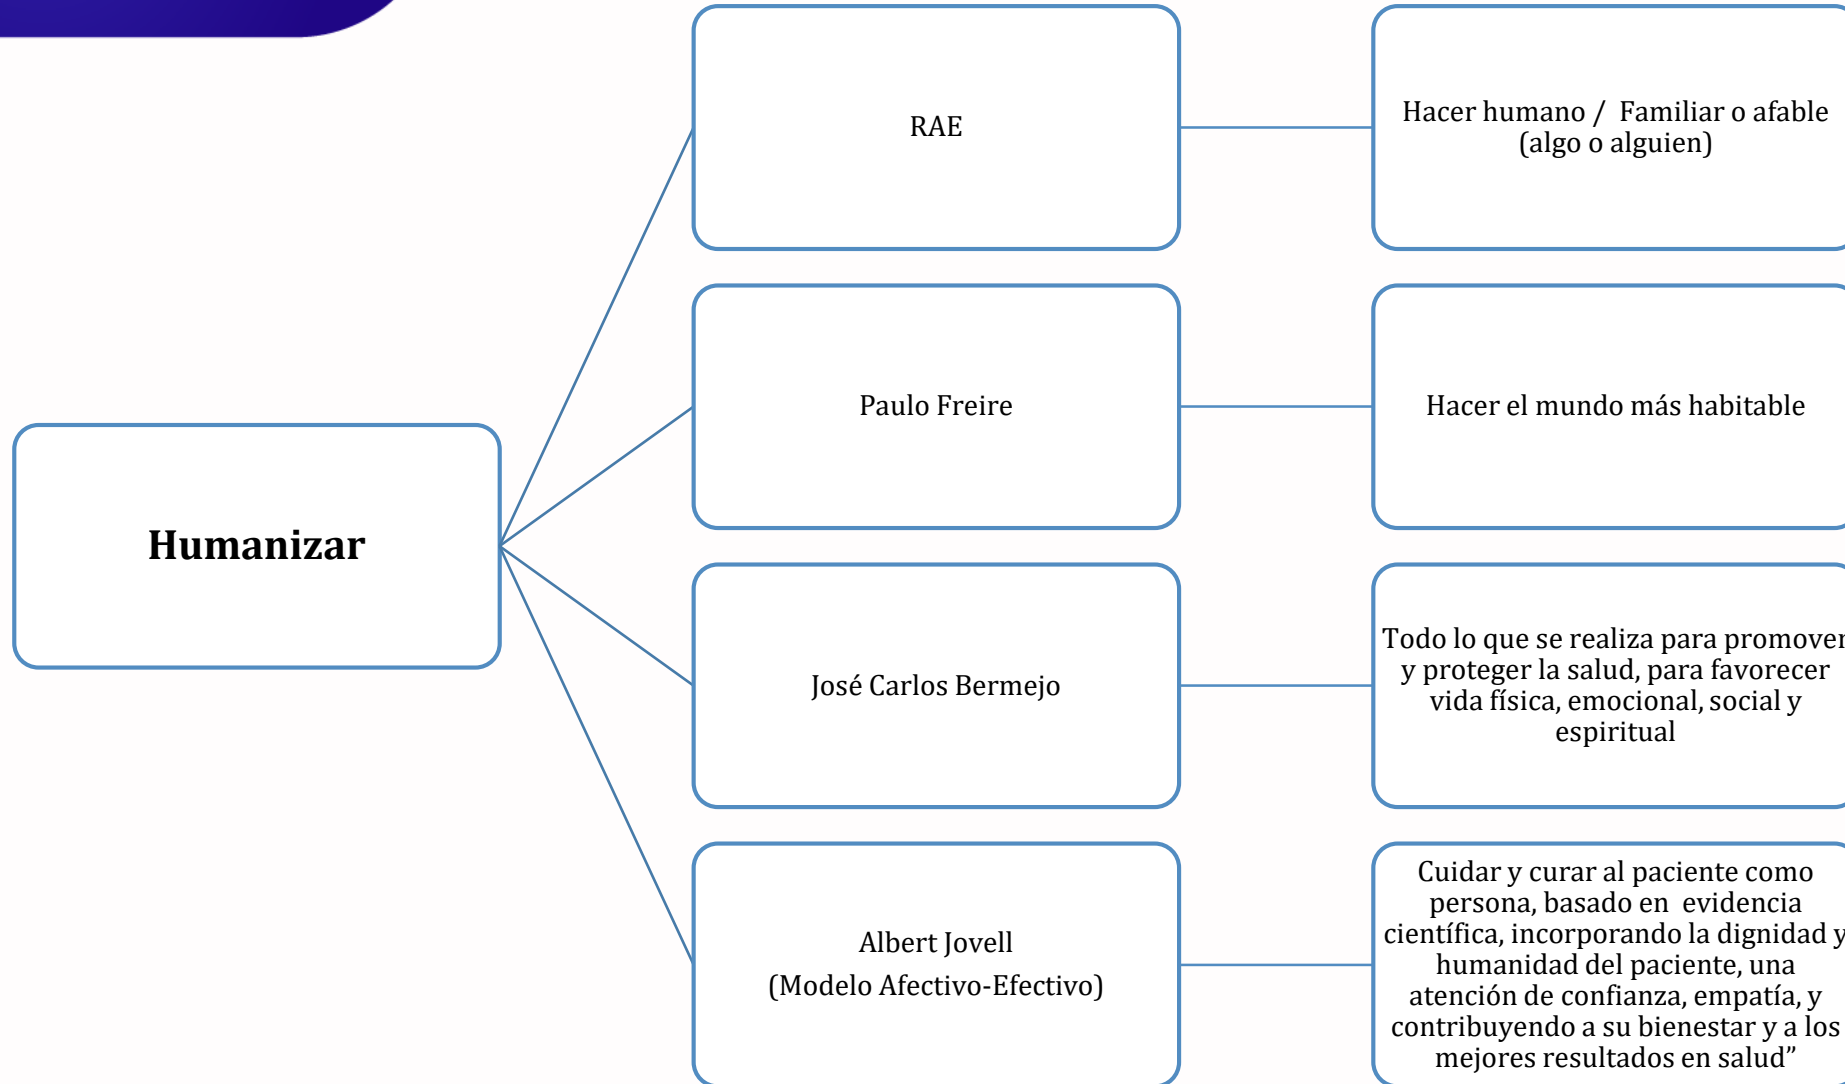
Humanizar

RAE

Hacer humano / Familiar o afable (algo o alguien)

Paulo Freire

Hacer el mundo más habitable

José Carlos Bermejo

Todo lo que se realiza para promover y proteger la salud, para favorecer vida física, emocional, social y espiritual

Albert Jovell
(Modelo Afectivo-Efectivo)

Cuidar y curar al paciente como persona, basado en evidencia científica, incorporando la dignidad y humanidad del paciente, una atención de confianza, empatía, y contribuyendo a su bienestar y a los mejores resultados en salud"